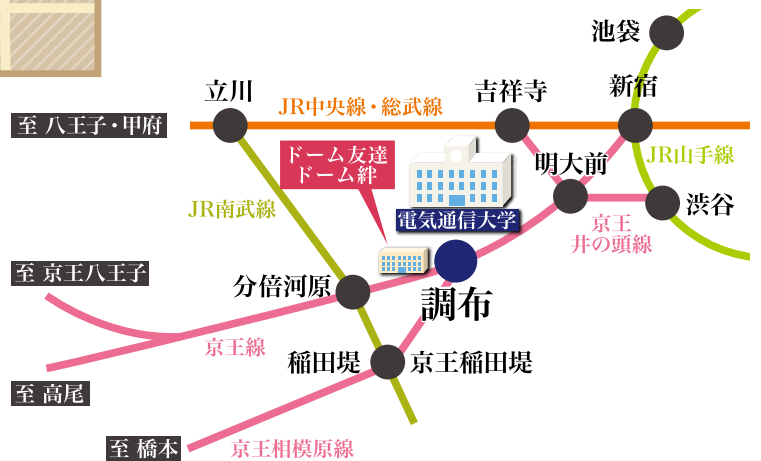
池袋

立川

JR中央線・総武線

吉祥寺

新宿

至 八王子・甲府

ドーム友達
ドーム絆

明大前

JR山手線

JR南武線

電気通信大学

渋谷

京王
井の頭線

至 京王八王子

分倍河原

調布

京王線

稲田堤

京王稲田堤

至 高尾

至 橋本

京王相模原線